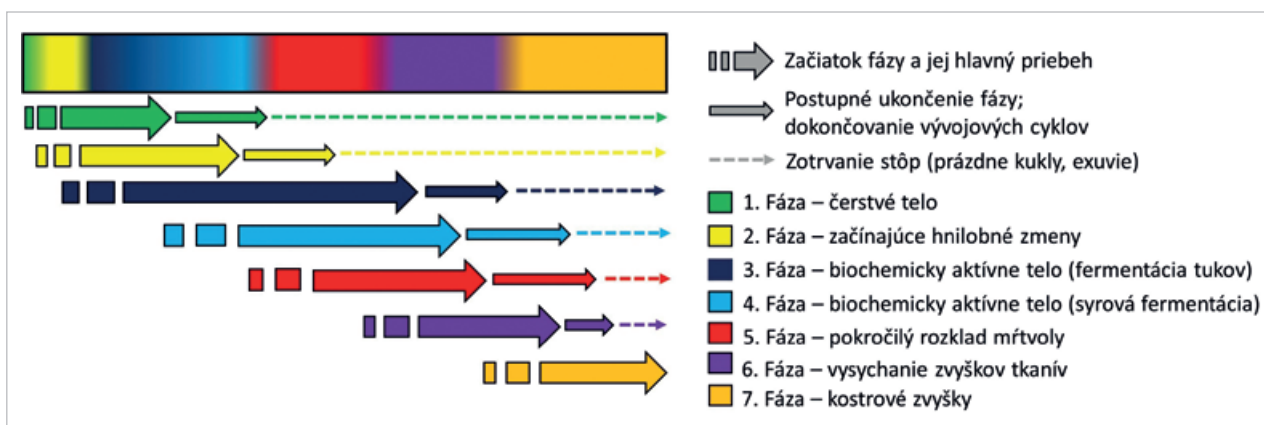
Začiatok fázy a jej hlavný priebeh

Postupné ukončenie fázy; dokončovanie vývojových cyklov

Zotrvanie stôp (prázdne kukly, exuvie)

1. Fáza – čerstvé telo

2. Fáza – začínajúce hnilobné zmeny

3. Fáza – biochemicky aktívne telo (fermentácia tukov)

4. Fáza – biochemicky aktívne telo (syrová fermentácia)

5. Fáza – pokročilý rozklad mŕtvoly

6. Fáza – vysychanie zvyškov tkanív

7. Fáza – kostrové zvyšky